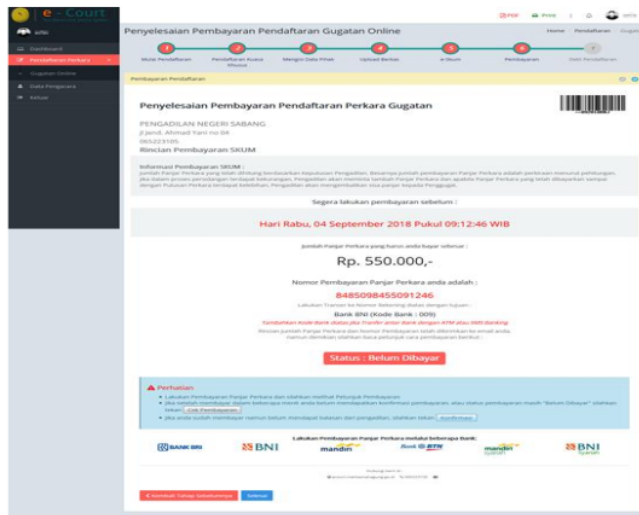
e - Court

Dashboard
Pendaftaran Perkara
Gugatan Online
Data Pengacara
Keluar

PDF Print

Penyelesaian Pembayaran Pendaftaran Gugatan Online

Home Pendaftaran Gugatan

Mulai Pendaftaran
Pendaftaran Kuasa Khusus
Mengisi Data Pihak
Upload Berkas
e-Skum
Pembayaran
Info Pendaftaran

Pembayaran Pendaftaran

Penyelesaian Pembayaran Pendaftaran Perkara Gugatan

PENGADILAN NEGERI SABANG
Jl Jend. Ahmad Yani no 04
065223105
Rincian Pembayaran SKUM

Informasi Pembayaran SKUM :
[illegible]

Segera lakukan pembayaran sebelum :

Hari Rabu, 04 September 2018 Pukul 09:12:46 WIB

Jumlah Panjar Perkara yang harus anda bayar sebesar :

Rp. 550.000,-

Nomor Pembayaran Panjar Perkara anda adalah :

8485098455091246

Lakukan Transfer ke Nomor Rekening diatas dengan tujuan :

Bank BNI (Kode Bank : 009)

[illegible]

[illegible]

Status : Belum Dibayar

Perhatian
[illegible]
Cek Pembayaran
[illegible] Konfirmasi

Lakukan Pembayaran Panjar Perkara melalui beberapa Bank:

BANK BRI
BNI
mandiri
Bank BTN
mandiri syariah
BNI Syariah

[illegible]

Kembali Tahap Sebelumnya
Selesai